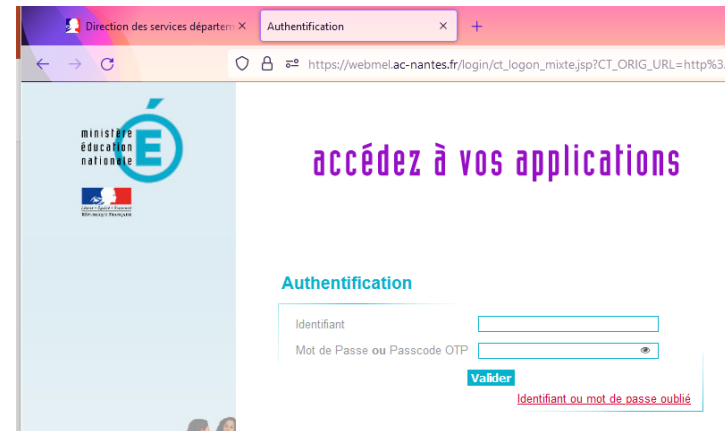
Direction des services départem ×
Authentification ×
+
https://webmel.ac-nantes.fr/login/ct_logon_mixte.jsp?CT_ORIG_URL=http%3

ministère éducation nationale
Liberté • Égalité • Fraternité
RÉPUBLIQUE FRANÇAISE

accédez à vos applications

Authentification

Identifiant
Mot de Passe ou Passcode OTP

Valider

Identifiant ou mot de passe oublié